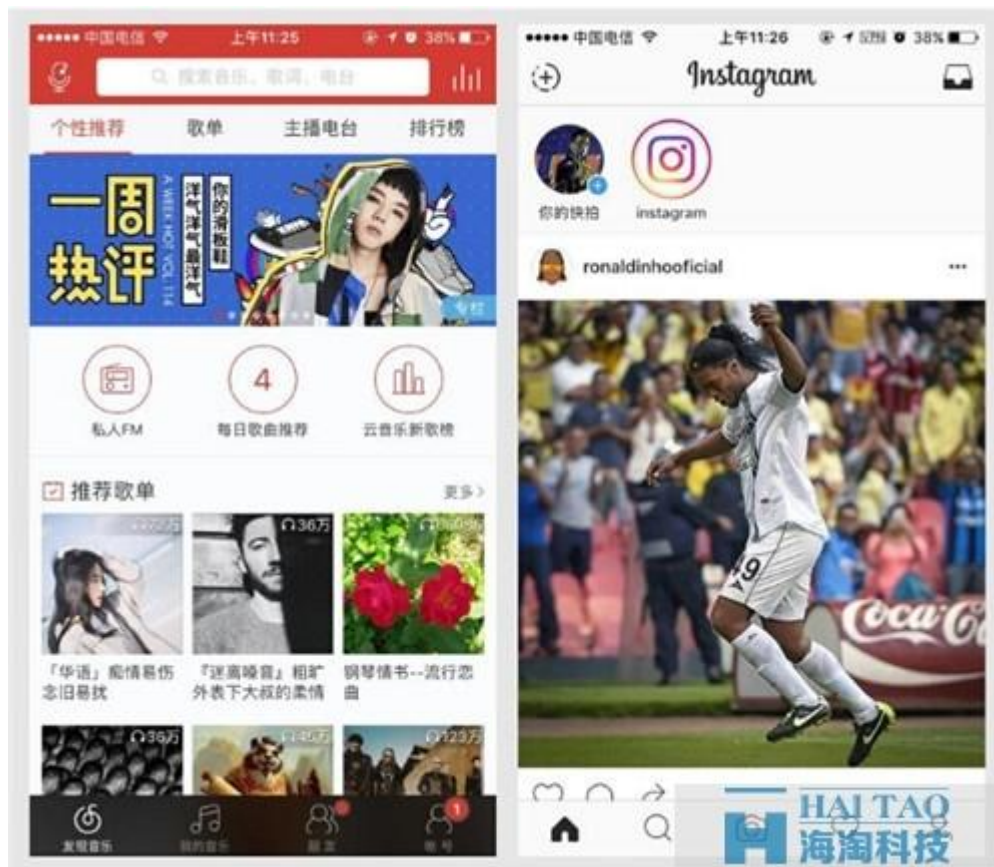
••••• 中国电信 上午11:25 38%

搜索音乐、歌词、电台

个性推荐 歌单 主播电台 排行榜

一周热评 A WEEK HOT VOL.114 你的滑板鞋 洋气洋气最洋气 专栏

私人FM
4 每日歌曲推荐
云音乐新歌榜

推荐歌单 更多>

「华语」痴情易伤 念旧易扰
36万 『迷离嗓音』粗犷外表下大叔的柔情
钢琴情书--流行恋曲

36万
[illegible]
123万

发现音乐 我的音乐 朋友 1 帐号

••••• 中国电信 上午11:26 38%

Instagram

你的快拍 instagram

ronaldinhoofficial •••

49

Coca-Co

HAI TAO 海淘科技